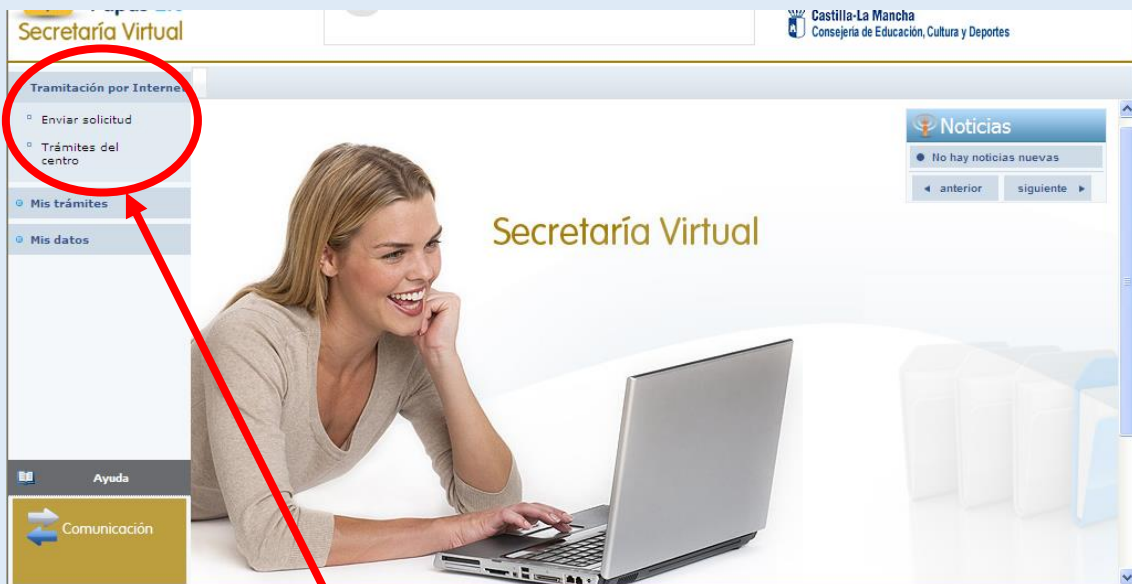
Secretaría Virtual

Castilla-La Mancha
Consejería de Educación, Cultura y Deportes

Tramitación por Internet

Enviar solicitud

Trámites del centro

Mis trámites

Mis datos

Ayuda

Comunicación

Noticias

No hay noticias nuevas

anterior

siguiente

Secretaría Virtual